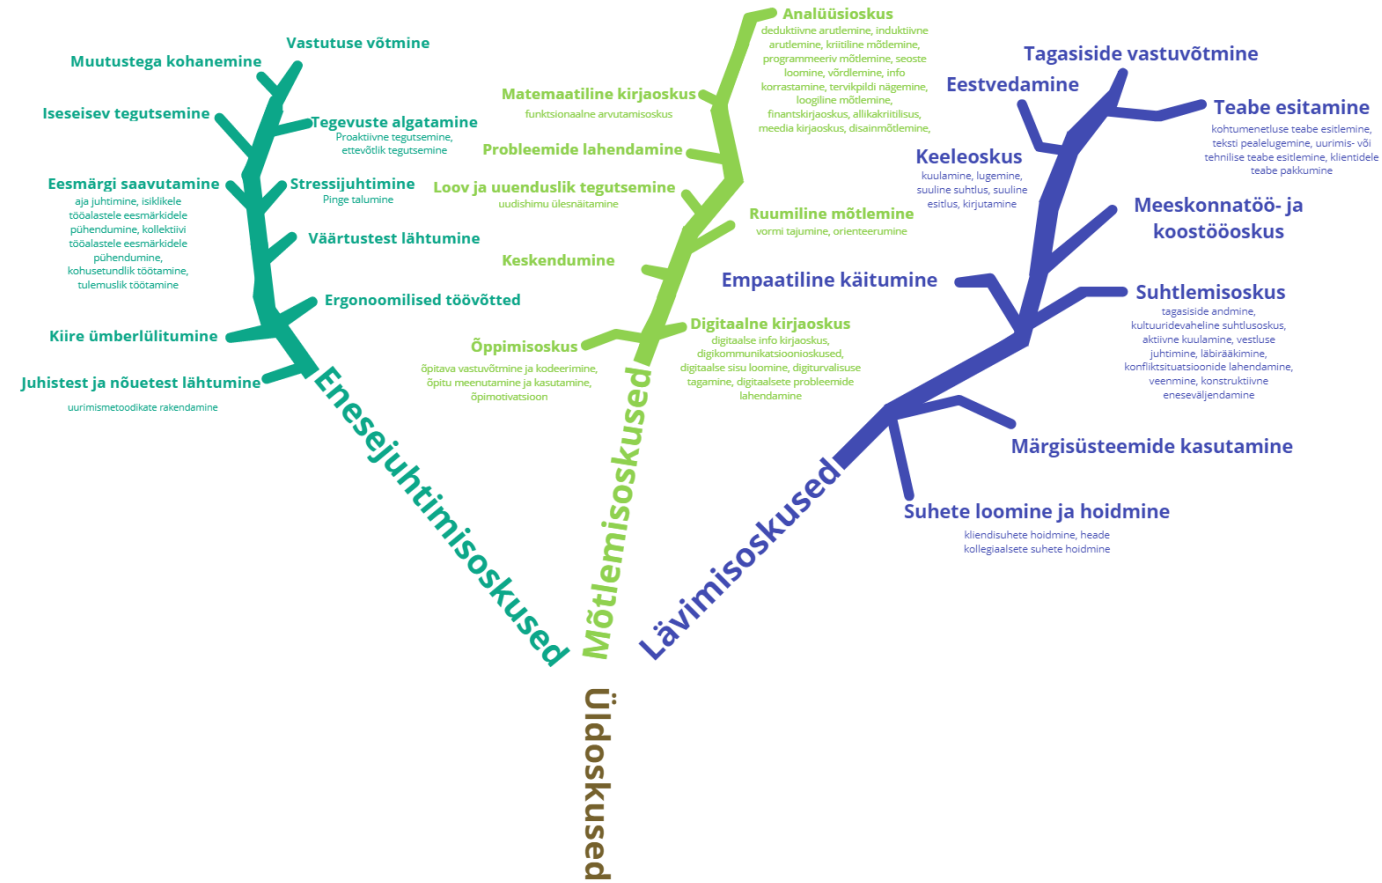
Vastutuse võtmine

Muutustega kohanemine

Iseseisev tegutsemine

Tegevuste algatamine
Proaktiivne tegutsemine, ettevõtlik tegutsemine

Eesmärgi saavutamine
aja juhtimine, isiklikele tööalastele eesmärkidele pühendumine, kollektiivi tööalastele eesmärkidele pühendumine, kohusetundlik töötamine, tulemuslik töötamine

Stressijuhtimine
Pinge talumine

Väärtustest lähtumine

Ergonoomilised töövõtted

Kiire ümberlülitumine

Juhistest ja nõuetest lähtumine
uurimismetoodikate rakendamine

Enesejuhtimisoskused

Analüüsioskus
deduktiivne arutlemine, induktiivne arutlemine, kriitiline mõtlemine, programmeeriv mõtlemine, seoste loomine, võrdlemine, info korrastamine, tervikpildi nägemine, loogiline mõtlemine, finantskirjaoskus, allikakriitilisus, meedia kirjaoskus, disainmõtlemine,

Matemaatiline kirjaoskus
funktsionaalne arvutamisoskus

Probleemide lahendamine

Loov ja uuenduslik tegutsemine
uudishimu ülesnäitamine

Ruumiline mõtlemine
vormi tajumine, orienteerumine

Keskendumine

Digitaalne kirjaoskus
digitaalse info kirjaoskus, digikommunikatsioonioskused, digitaalse sisu loomine, digiturvalisuse tagamine, digitaalsete probleemide lahendamine

Õppimisoskus
õpitava vastuvõtmine ja kodeerimine, õpitu meenutamine ja kasutamine, õpimotivatsioon

Mõtlemisoskused

Tagasiside vastuvõtmine

Eestvedamine

Teabe esitamine
kohtumenetluse teabe esitlemine, teksti pealelugemine, uurimis- või tehnilise teabe esitlemine, klientidele teabe pakkumine

Keeleoskus
kuulamine, lugemine, suuline suhtlus, suuline esitlus, kirjutamine

Meeskonnatöö- ja koostööoskus

Empaatiline käitumine

Suhtlemisoskus
tagasiside andmine, kultuuridevaheline suhtlusoskus, aktiivne kuulamine, vestluse juhtimine, läbirääkimine, konfliktsituatsioonide lahendamine, veenmine, konstruktiivne eneseväljendamine

Märgisüsteemide kasutamine

Suhete loomine ja hoidmine
kliendisuhete hoidmine, heade kollegiaalsete suhete hoidmine

Lävimisoskused

Üldoskused